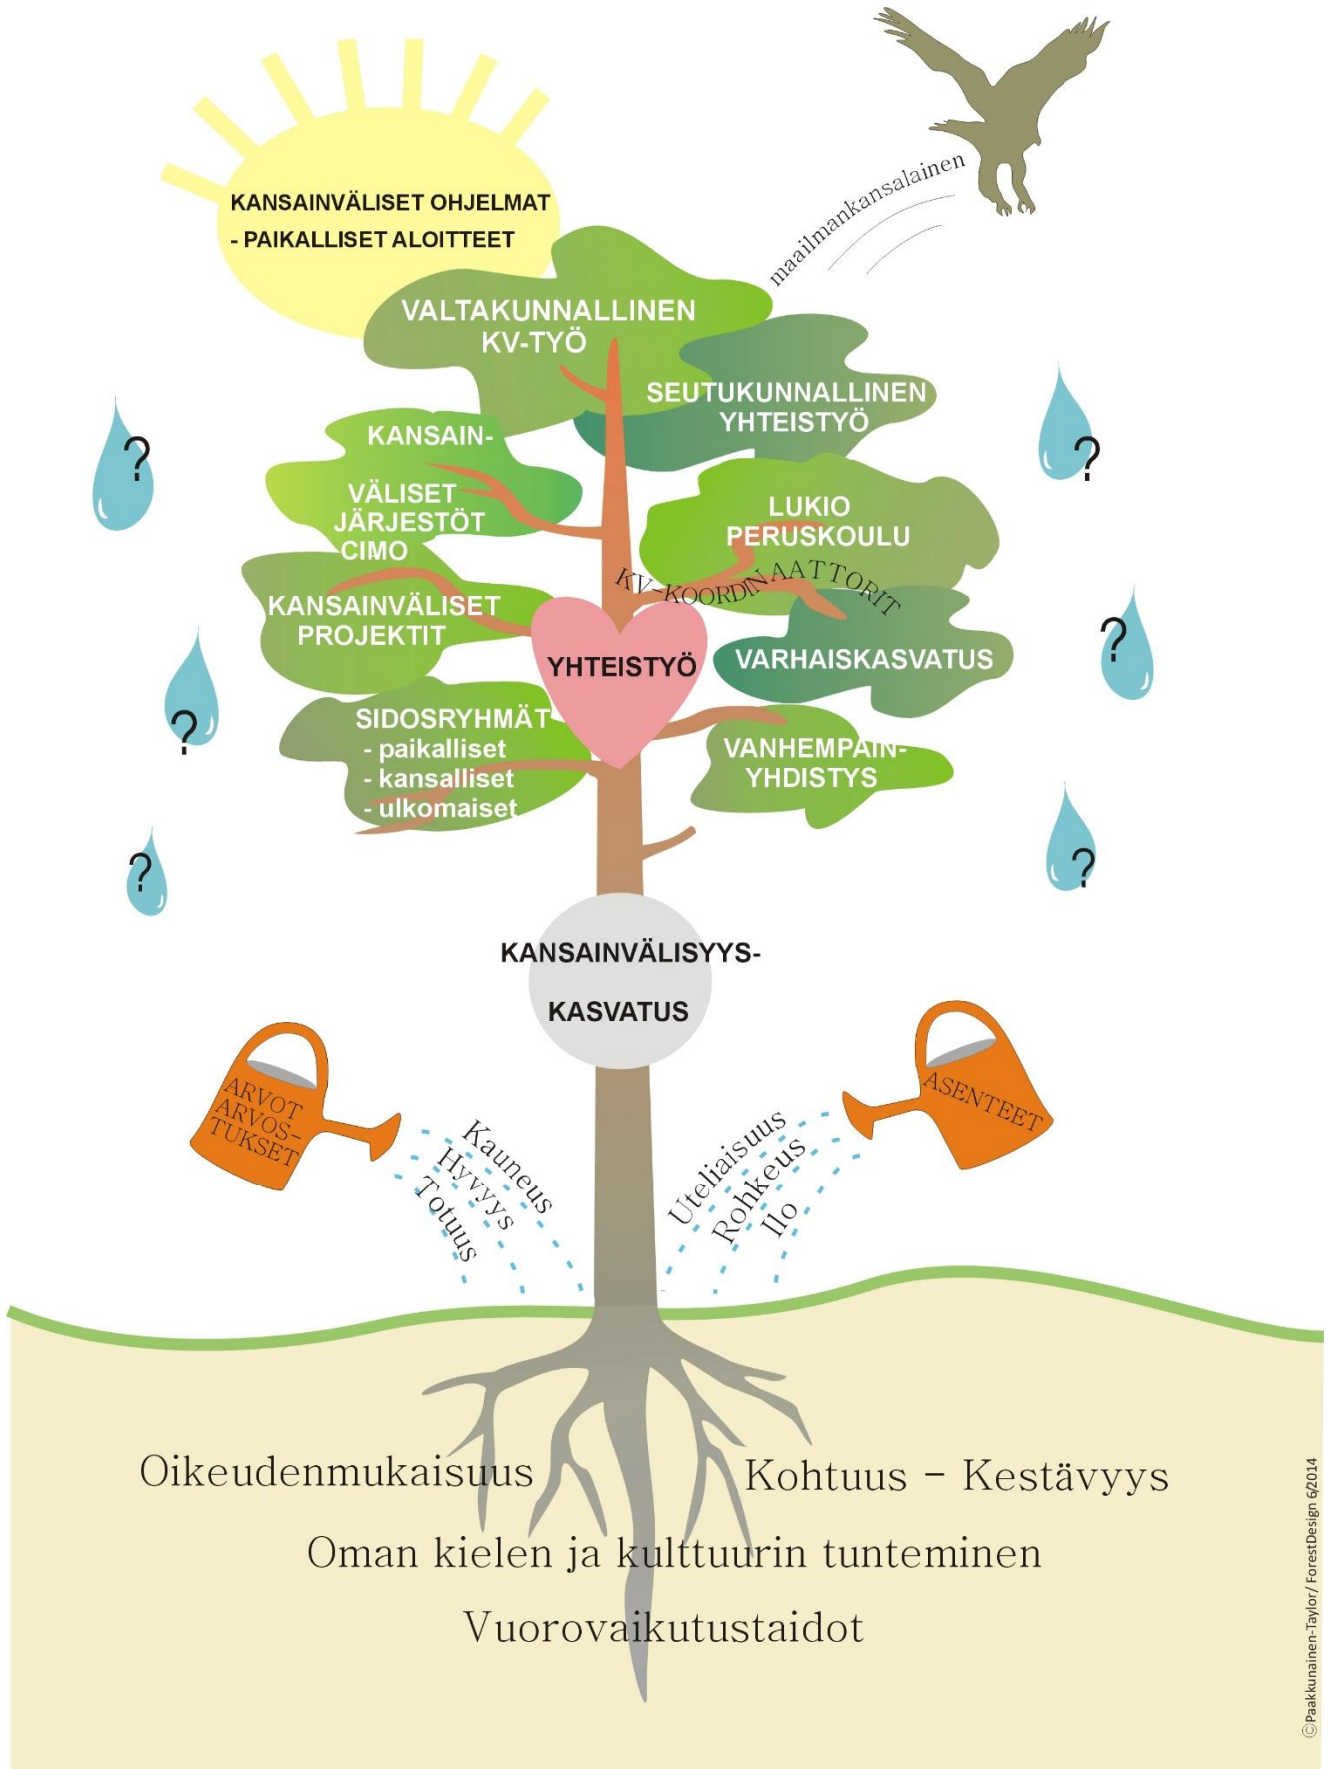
KANSAINVÄLISET OHJELMAT
- PAIKALLISET ALOITTEET

maailmankansalainen

VALTAKUNNALLINEN
KV-TYÖ

SEUTUKUNNALLINEN
YHTEISTYÖ

KANSAINVÄLISET JÄRJESTÖT
CIMO

LUKIO
PERUSKOULU

KV-KOORDINAATTORIT

KANSAINVÄLISET
PROJEKTIT

YHTEISTYÖ

VARHAISKASVATUS

SIDOSRYHMÄT
- paikalliset
- kansalliset
- ulkomaiset

VANHEMPAIN-
YHDISTYS

?
?
?
?
?
?
?

KANSAINVÄLISYYS-
KASVATUS

ARVOT
ARVOSTUKSET

Kauneus
Hyvyys
Totuus

ASENTEET

Uteliaisuus
Rohkeus
Ilo

Oikeudenmukaisuus

Kohtuus - Kestävyys

Oman kielen ja kulttuurin tunteminen

Vuorovaikutustaidot

©Paakkunainen-Taylor/ ForestDesign 6/2014